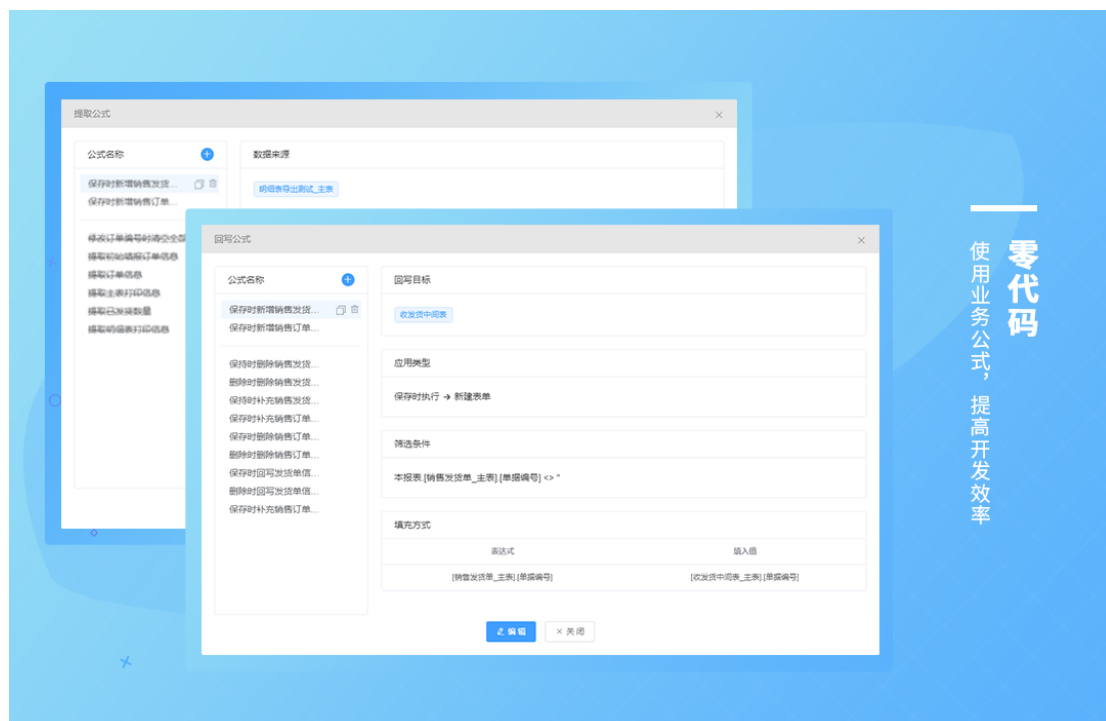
提取公式

公式名称

保存时新增销售发货...
保存时新增销售订单...

修改订单编号时清空全部
提取初始值报订单信息
提取订单信息
提取主表打印信息
提取已发货数量
提取明细表打印信息

数据来源

明细表导出测试_主表

回写公式

公式名称

保存时新增销售发货...
保存时新增销售订单...

保持时删除销售发货...
删除时删除销售发货...
保存时补充销售发货...
保存时补充销售订单...
保存时删除销售订单...
删除时删除销售订单...
保存时回写发货单信...
删除时回写发货单信...
保存时补充销售订单...

回写目标

收发货中间表

应用类型

保存时执行 → 新建表单

筛选条件

本报表.[销售发货单_主表].[单据编号] <> ''

填充方式

| 表达式 | 填入值 |
|---|---|
| [销售发货单_主表].[单据编号] | [收发货中间表_主表].[单据编号] |

编辑
× 关闭

零代码
使用业务公式，提高开发效率